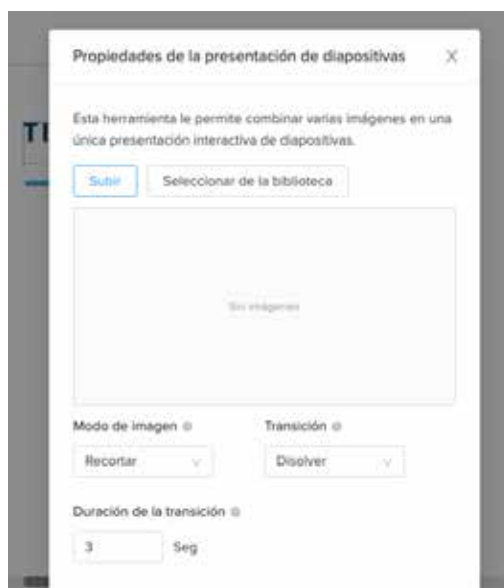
Propiedades de la presentación de diapositivas

X

TI

Esta herramienta le permite combinar varias imágenes en una única presentación interactiva de diapositivas.

Subir

Seleccionar de la biblioteca

Sin imágenes

Modo de imagen

Transición

Recortar

Disolver

Duración de la transición

3

Seg